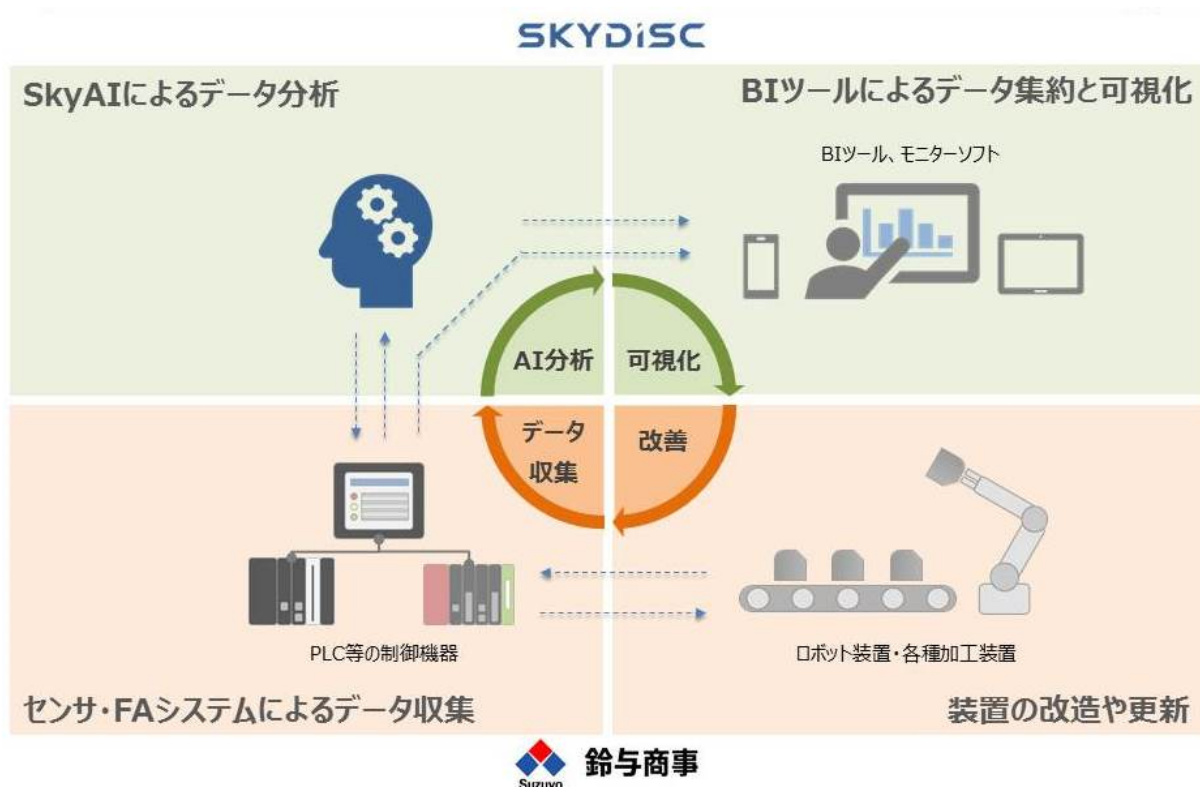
SKYDISC

SkyAIによるデータ分析

BIツールによるデータ集約と可視化

BIツール、モニターソフト

AI分析

可視化

データ収集

改善

PLC等の制御機器

ロボット装置・各種加工装置

センサ・FAシステムによるデータ収集

装置の改造や更新

Suzuyo 鈴与商事